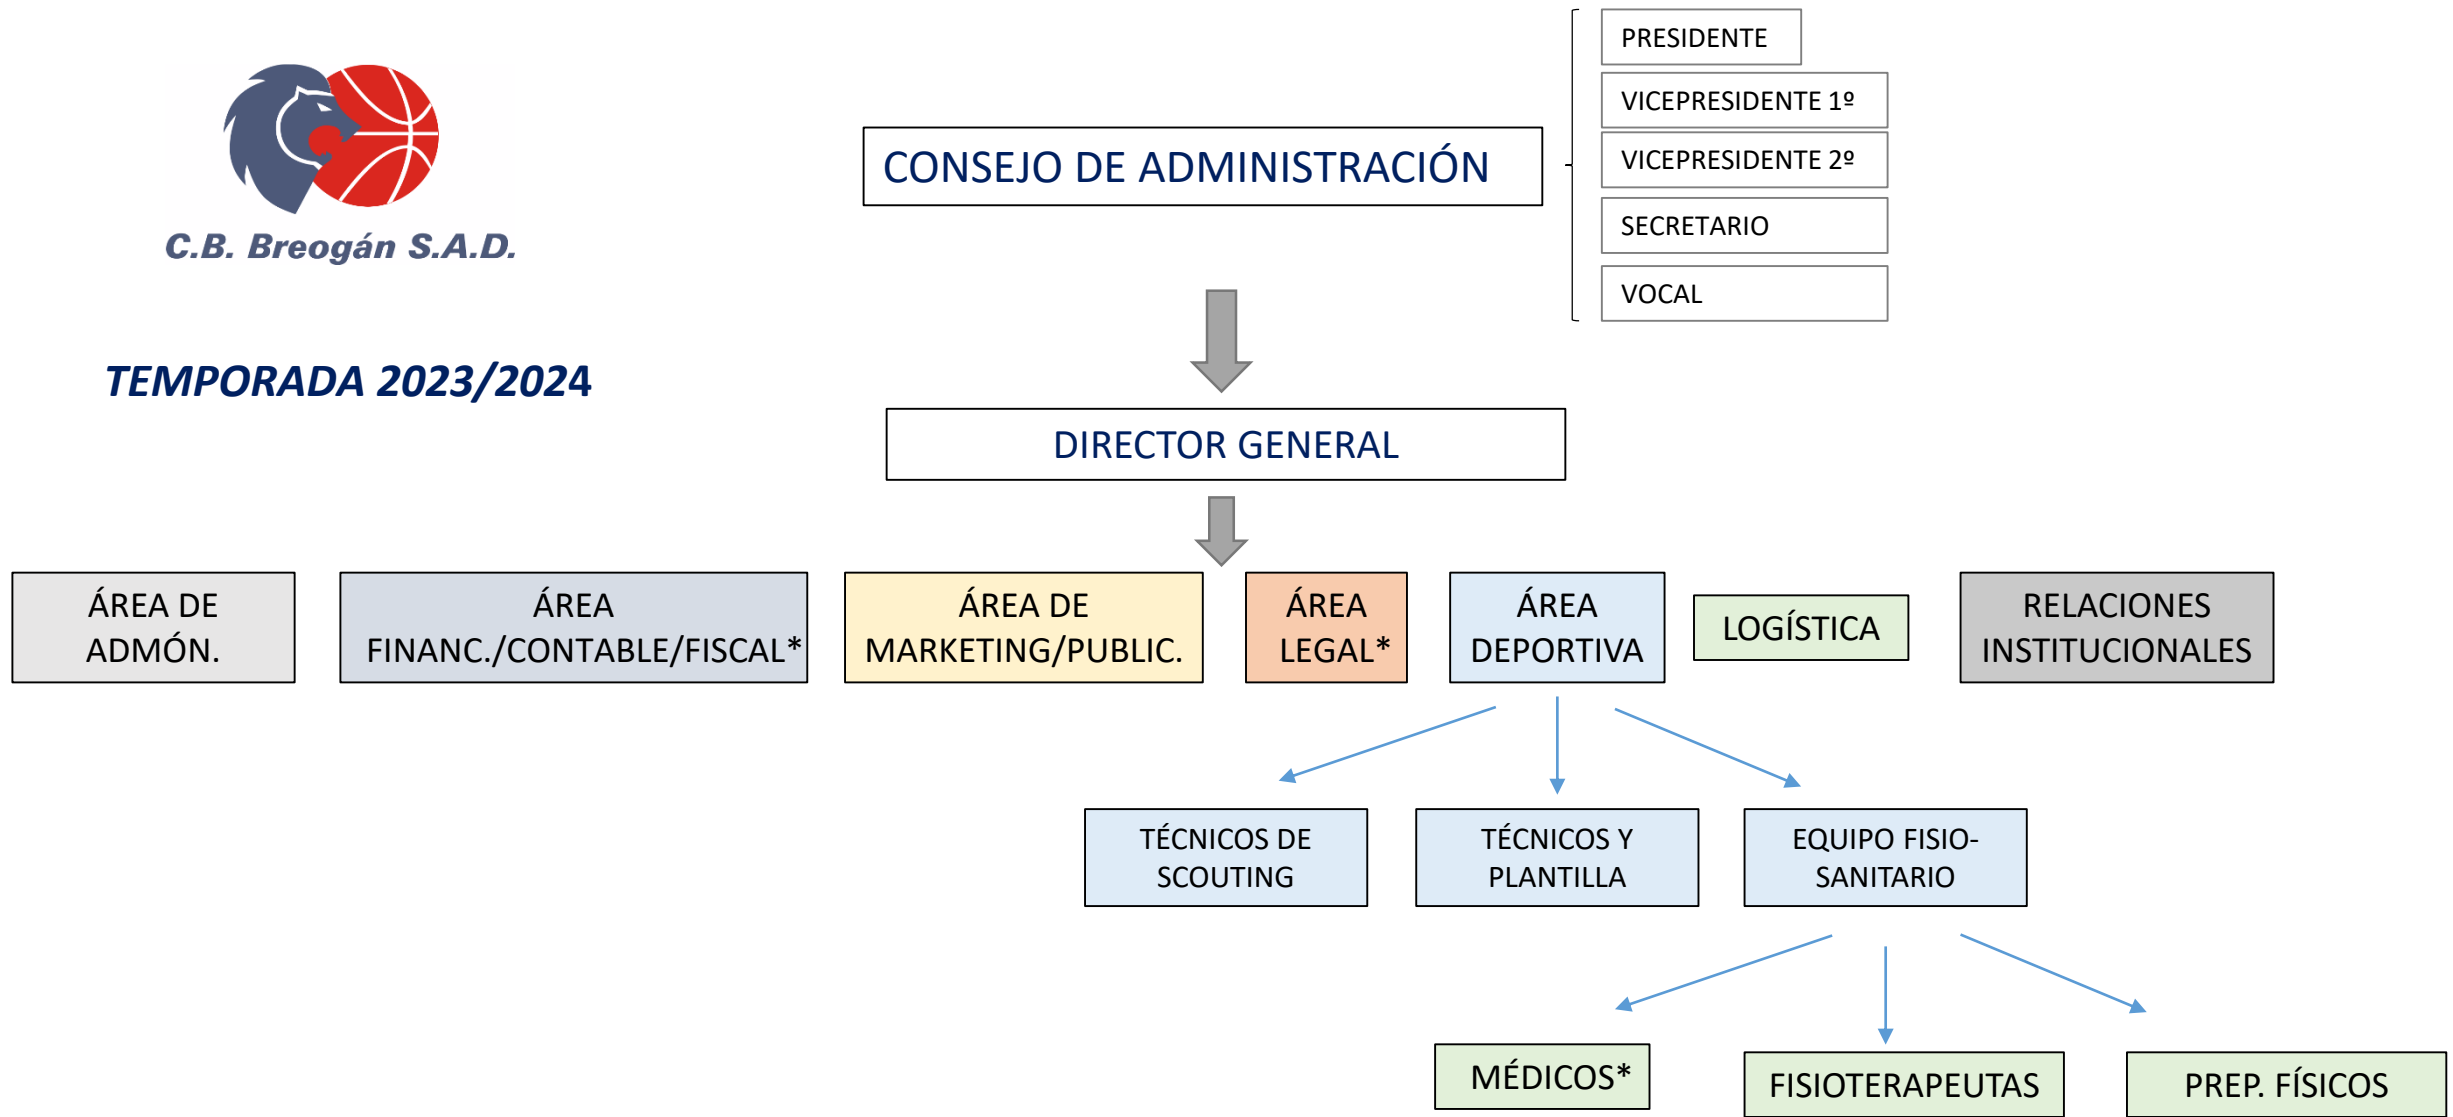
C.B. Breogán S.A.D.

TEMPORADA 2023/2024

CONSEJO DE ADMINISTRACIÓN

PRESIDENTE
VICEPRESIDENTE 1º
VICEPRESIDENTE 2º
SECRETARIO
VOCAL

DIRECTOR GENERAL

ÁREA DE ADMÓN.

ÁREA FINANC./CONTABLE/FISCAL*

ÁREA DE MARKETING/PUBLIC.

ÁREA LEGAL*

ÁREA DEPORTIVA

LOGÍSTICA

RELACIONES INSTITUCIONALES

TÉCNICOS DE SCOUTING

TÉCNICOS Y PLANTILLA

EQUIPO FISIO-SANITARIO

MÉDICOS*

FISIOTERAPEUTAS

PREP. FÍSICOS